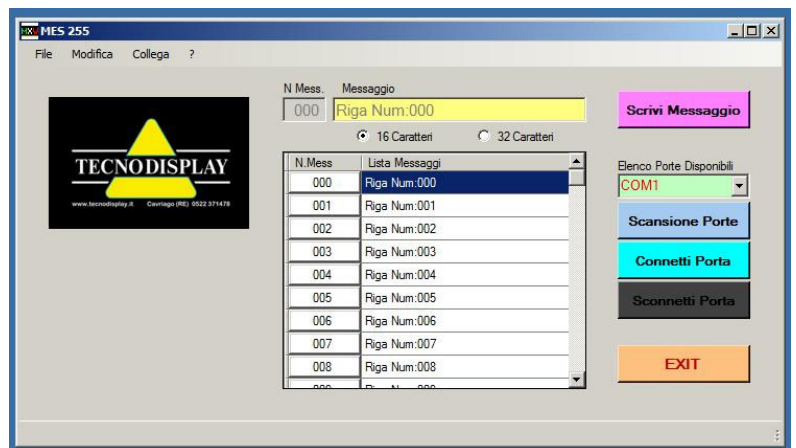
MES 255

File Modifica Collega ?

TECNODISPLAY

www.tecnodisplay.it Cavriago (RE) 0522 371478

N Mess. Messaggio

000 Riga Num:000

16 Caratteri 32 Caratteri

| N.Mess | Lista Messaggi |
|---|---|
| 000 | Riga Num:000 |
| 001 | Riga Num:001 |
| 002 | Riga Num:002 |
| 003 | Riga Num:003 |
| 004 | Riga Num:004 |
| 005 | Riga Num:005 |
| 006 | Riga Num:006 |
| 007 | Riga Num:007 |
| 008 | Riga Num:008 |
| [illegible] | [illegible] |

Scrivi Messaggio

Elenco Porte Disponibili

COM1

Scansione Porte

Connetti Porta

Sconnetti Porta

EXIT